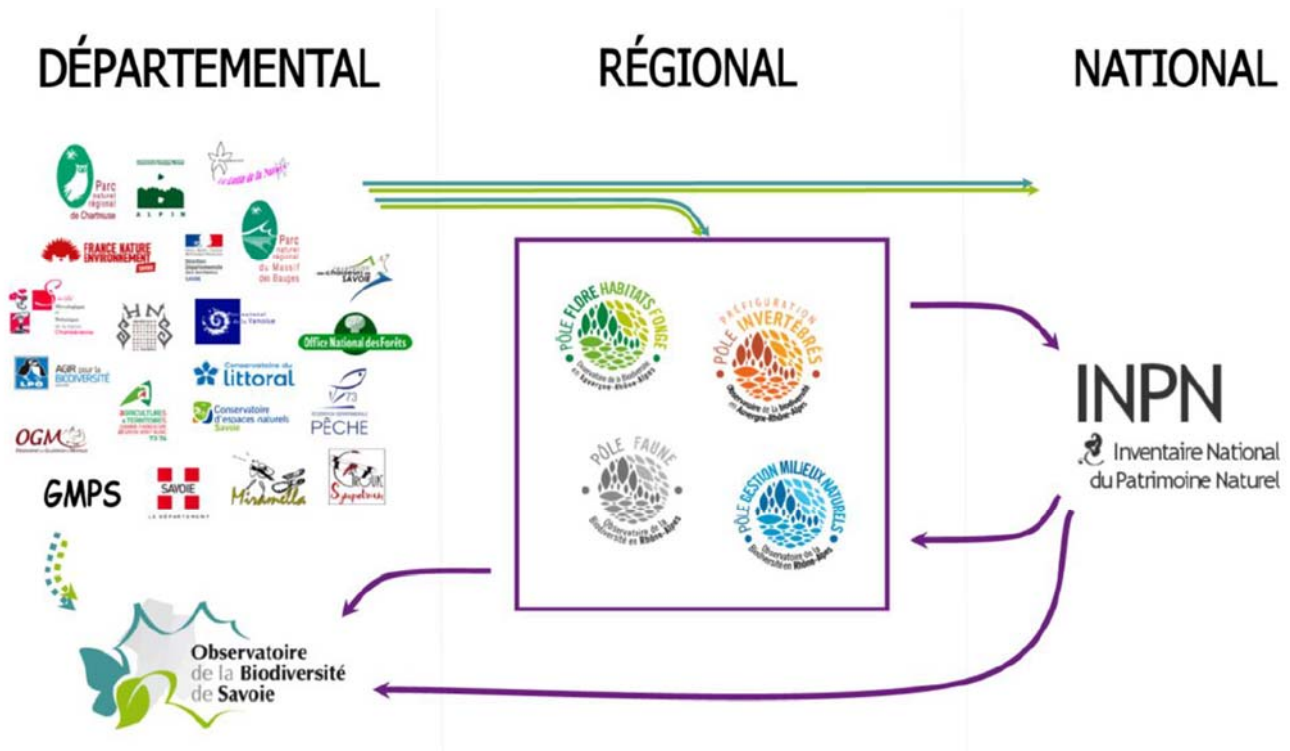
DÉPARTEMENTAL

RÉGIONAL

NATIONAL

Parc naturel régional de Chartreuse

ALPIN

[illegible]

FRANCE NATURE ENVIRONNEMENT

Parc naturel régional du Massif des Bauges

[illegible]

SAVOIE

HN

Office National des Forêts

AGIR pour la BIODIVERSITÉ

LPO

Conservatoire du littoral

Conservatoire d'espaces naturels Savoie

PÊCHE

73

OGM

GMPS

SAVOIE LE DÉPARTEMENT

Mirabella

Observatoire de la Biodiversité de Savoie

PÔLE FLORE HABITATS FONGE
Observatoire de la Biodiversité en Auvergne-Rhône-Alpes

PRÉFIGURATION PÔLE INVERTÉBRÉS
Observatoire de la biodiversité en Auvergne-Rhône-Alpes

PÔLE FAUNE
Observatoire de la Biodiversité en Rhône-Alpes

PÔLE GESTION MILIEUX NATURELS
Observatoire de la Biodiversité en Rhône-Alpes

INPN
Inventaire National du Patrimoine Naturel